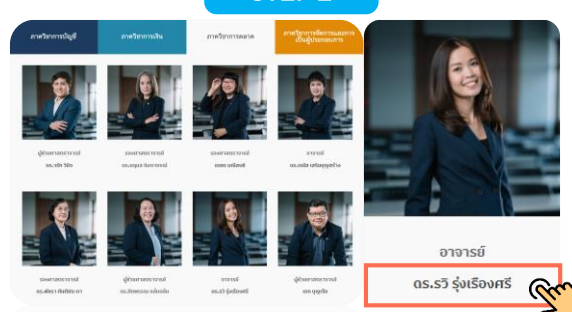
ภาควิชาการบัญชี

ภาควิชาการเงิน

ภาควิชาการตลาด

ภาควิชาการจัดการและการเป็นผู้ประกอบการ

ผู้ช่วยศาสตราจารย์
ดร.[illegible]

รองศาสตราจารย์
ดร.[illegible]

รองศาสตราจารย์
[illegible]

อาจารย์
ดร.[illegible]

รองศาสตราจารย์
ดร.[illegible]

ผู้ช่วยศาสตราจารย์
ดร.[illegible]

อาจารย์
ดร.รวิ รุ่งเรืองศรี

ผู้ช่วยศาสตราจารย์
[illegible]

อาจารย์

ดร.รวิ รุ่งเรืองศรี